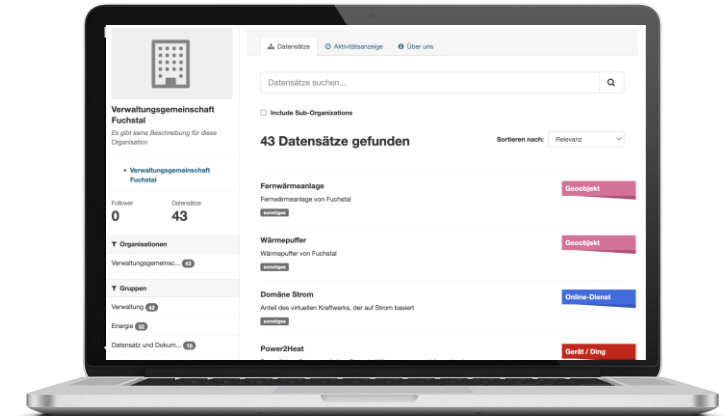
Verwaltungsgemeinschaft Fuchstal

Es gibt keine Beschreibung für diese Organisation

• Verwaltungsgemeinschaft Fuchstal

Follower
0

Datensätze
43

Organisationen

Verwaltungsgemeinsc... 43

Gruppen

Verwaltung 42

Energie 22

Datensatz und Dokum... 16

Datensätze

Aktivitätsanzeige

Über uns

Datensätze suchen...

Include Sub-Organizations

43 Datensätze gefunden

Sortieren nach: Relevanz

Fernwärmeanlage

Fernwärmeanlage von Fuchstal

sonstiges

Geoobjekt

Wärmepuffer

Wärmepuffer von Fuchstal

sonstiges

Geoobjekt

Domäne Strom

Anteil des virtuellen Kraftwerks, der auf Strom basiert

sonstiges

Online-Dienst

Power2Heat

Gerät / Ding